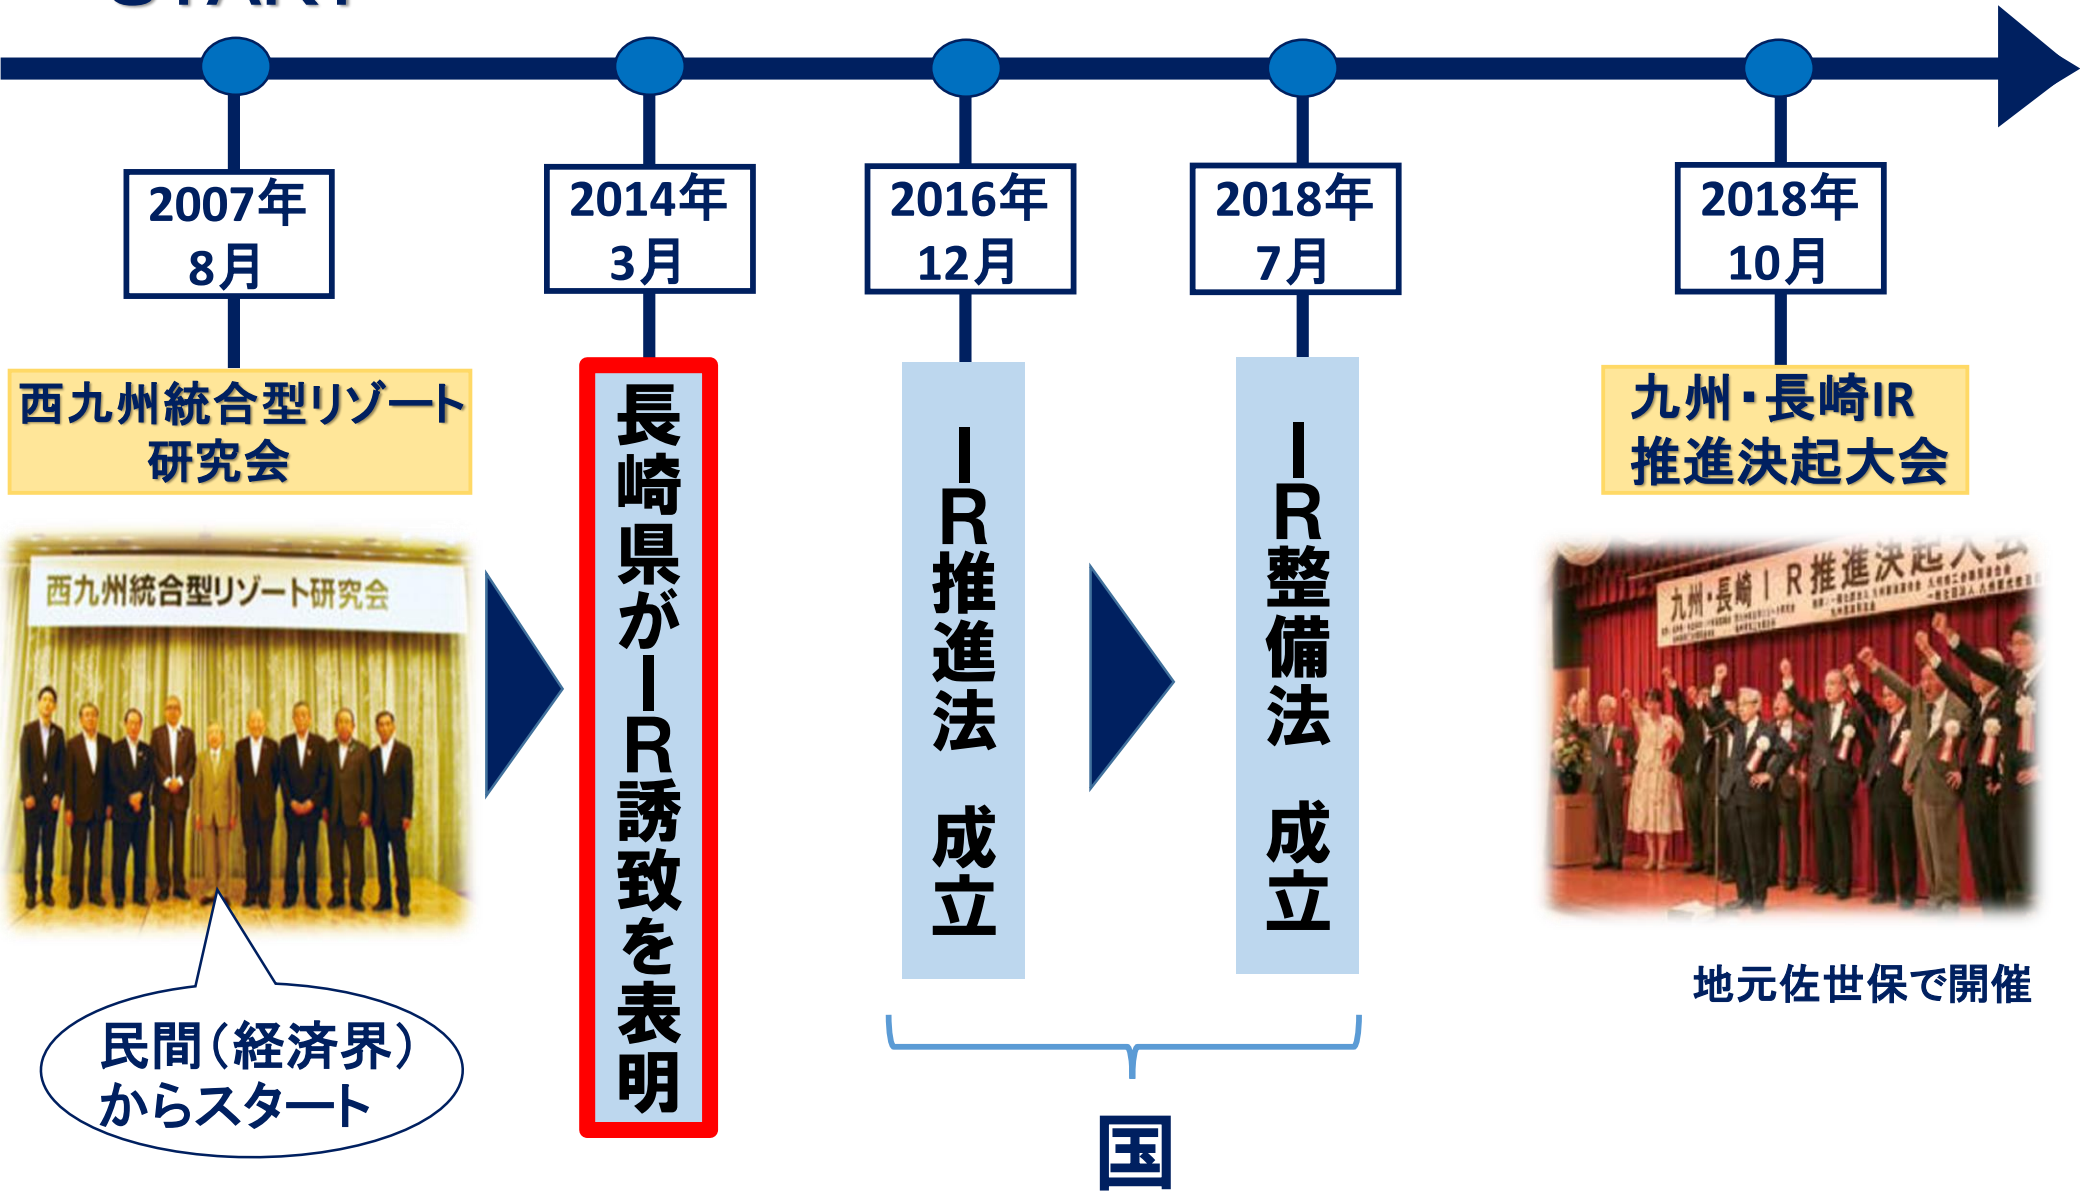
2007年
8月

西九州統合型リゾート研究会

西九州統合型リゾート研究会

民間(経済界)からスタート

2014年
3月

長崎県がIR誘致を表明

2016年
12月

IR推進法 成立

2018年
7月

IR整備法 成立

国

2018年
10月

九州・長崎IR推進決起大会

九州・長崎IR推進決起大会

地元佐世保で開催